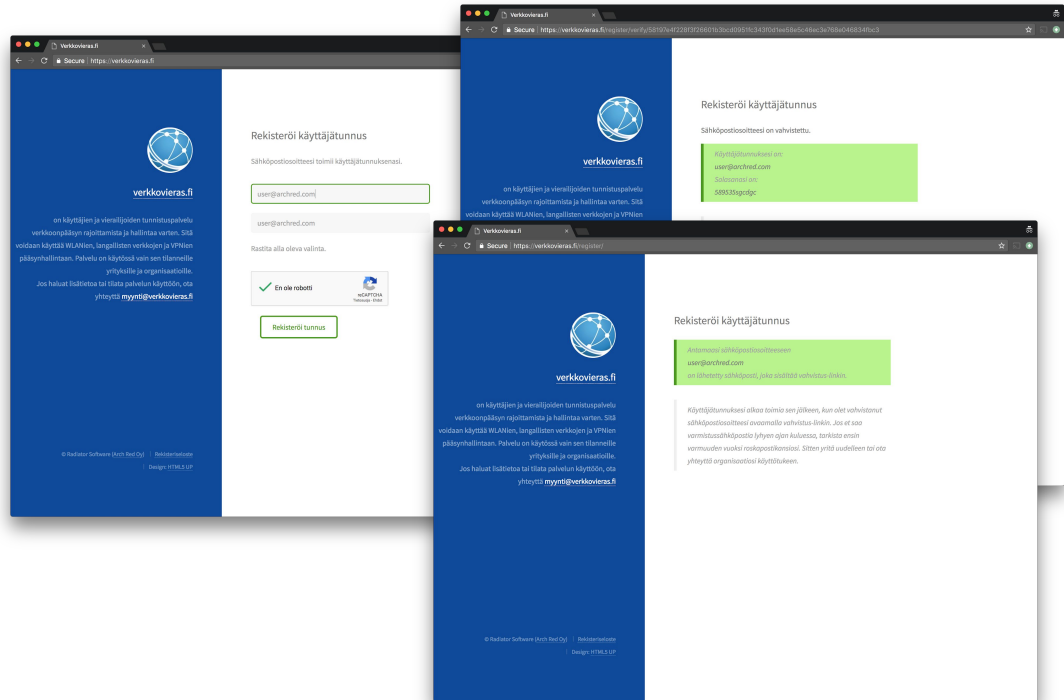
Verkkovieras.fi

Secure | https://verkkovieras.fi

verkkovieras.fi

on käyttäjien ja vierailijoiden tunnistuspalvelu verkkoonpääsyn rajoittamista ja hallintaa varten. Sitä voidaan käyttää WLANien, langallisten verkkojen ja VPNien pääsynhallintaan. Palvelu on käytössä vain sen tilanneille yrityksille ja organisaatioille. Jos haluat lisätietoa tai tilata palvelun käyttöön, ota yhteyttä myynti@verkkovieras.fi

© Radiator Software (Arch Red Oy) | Rekisteriseloste
Design: HTML5 UP

Rekisteröi käyttäjätunnus

Sähköpostiosoitteesi toimii käyttäjätunnuksenasi.

user@archred.com

user@archred.com

Rastita alla oleva valinta.

En ole robotti

reCAPTCHA
Tietosuoja - Ehdot

Rekisteröi tunnus

Verkkovieras.fi

Secure | https://verkkovieras.fi/register/verify/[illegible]

verkkovieras.fi

on käyttäjien ja vierailijoiden tunnistuspalvelu verkkoonpääsyn rajoittamista ja hallintaa varten. Sitä voidaan käyttää WLANien, langallisten verkkojen ja VPNien

Rekisteröi käyttäjätunnus

Sähköpostiosoitteesi on vahvistettu.

Käyttäjätunnuksesi on:
user@archred.com
Salasanasi on:
589535sgcdgc

Verkkovieras.fi

Secure | https://verkkovieras.fi/register/

verkkovieras.fi

on käyttäjien ja vierailijoiden tunnistuspalvelu verkkoonpääsyn rajoittamista ja hallintaa varten. Sitä voidaan käyttää WLANien, langallisten verkkojen ja VPNien pääsynhallintaan. Palvelu on käytössä vain sen tilanneille yrityksille ja organisaatioille. Jos haluat lisätietoa tai tilata palvelun käyttöön, ota yhteyttä myynti@verkkovieras.fi

Rekisteröi käyttäjätunnus

Antamaasi sähköpostiosoitteeseen
user@archred.com
on lähetetty sähköposti, joka sisältää vahvistus-linkin.

Käyttäjätunnuksesi alkaa toimia sen jälkeen, kun olet vahvistanut sähköpostiosoitteesi avaamalla vahvistus-linkin. Jos et saa varmistussähköpostia lyhyen ajan kuluessa, tarkista ensin varmuuden vuoksi roskapostikansiosi. Sitten yritä uudelleen tai ota yhteyttä organisaatiosi käyttötukeen.

© Radiator Software (Arch Red Oy) | Rekisteriseloste
Design: HTML5 UP